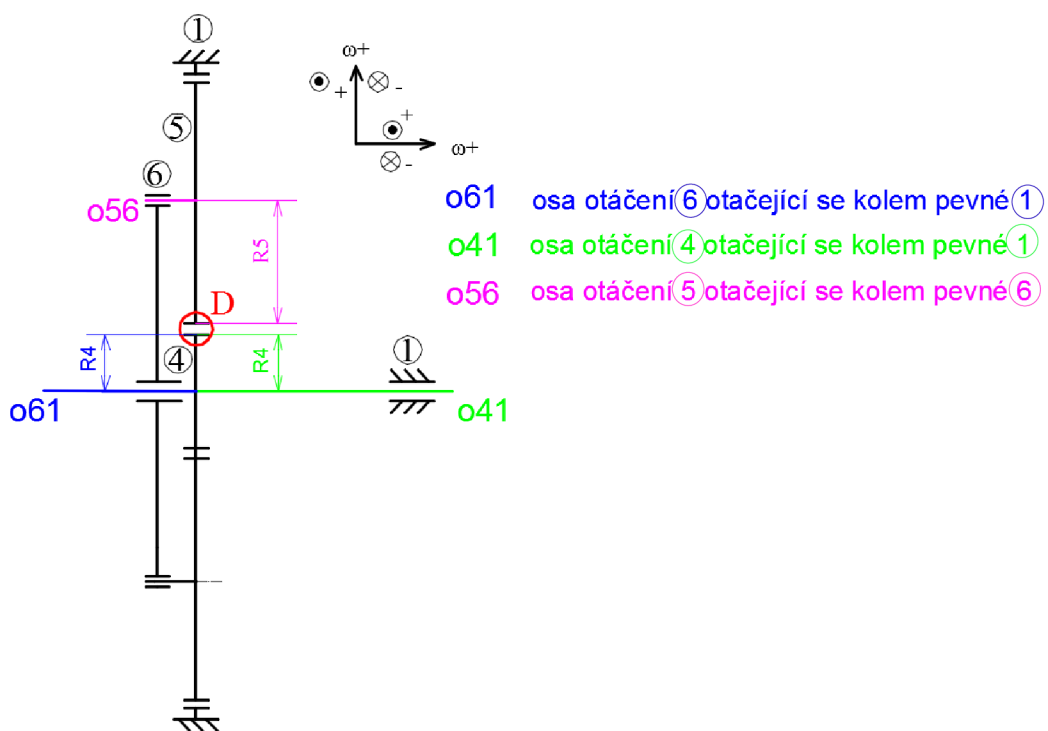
①

ω+

+ -

+

ω+

-

⑤

⑥

o56

R5

D

R4

④

R4

①

o61

o41

o61 osa otáčení ⑥ otačející se kolem pevné ①

o41 osa otáčení ④ otačející se kolem pevné ①

o56 osa otáčení ⑤ otačející se kolem pevné ⑥